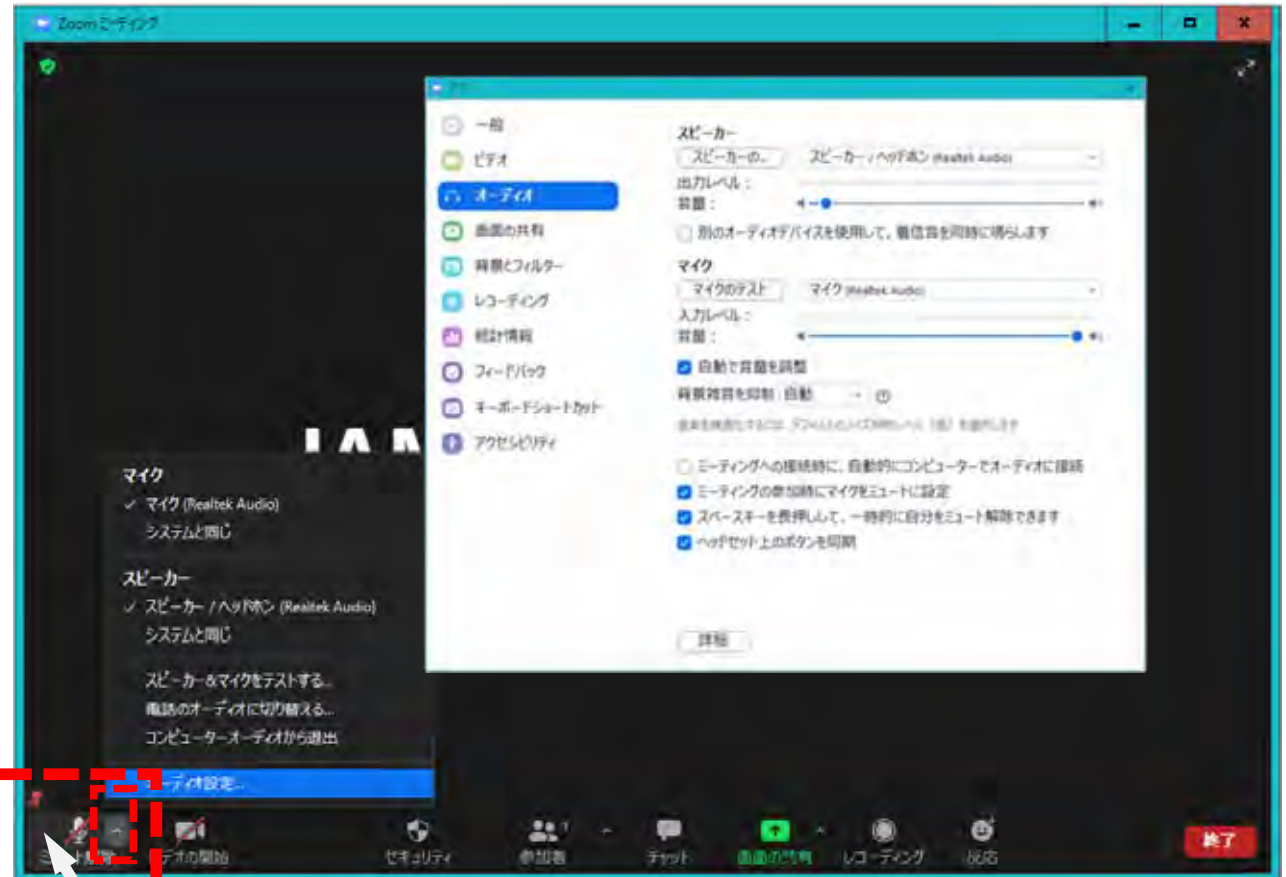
Zoom ミーティング

一般
ビデオ
オーディオ
画面の共有
背景とフィルター
レコーディング
統計情報
フィードバック
キーボードショートカット
アクセシビリティ

スピーカー
スピーカーの...
スピーカー / ヘッドホン (Realtek Audio)
出力レベル：
音量：
別のオーディオデバイスを使用して、着信音を同時に鳴らします

マイク
マイクのテスト
マイク (Realtek Audio)
入力レベル：
音量：
自動で音量を調整
背景雑音を抑制 自動
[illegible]

ミーティングへの接続時に、自動的にコンピューターでオーディオに接続
ミーティングの参加時にマイクをミュートに設定
スペースキーを長押しして、一時的に自分をミュート解除できます
ヘッドセット上のボタンを同期

詳細

マイク
✓ マイク (Realtek Audio)
システムと同じ

スピーカー
✓ スピーカー / ヘッドホン (Realtek Audio)
システムと同じ

スピーカー＆マイクをテストする...
電話のオーディオに切り替える...
コンピューターオーディオから退出

オーディオ設定...

ミュート解除 ビデオの開始 セキュリティ 参加者 チャット 画面の共有 レコーディング 反応 終了